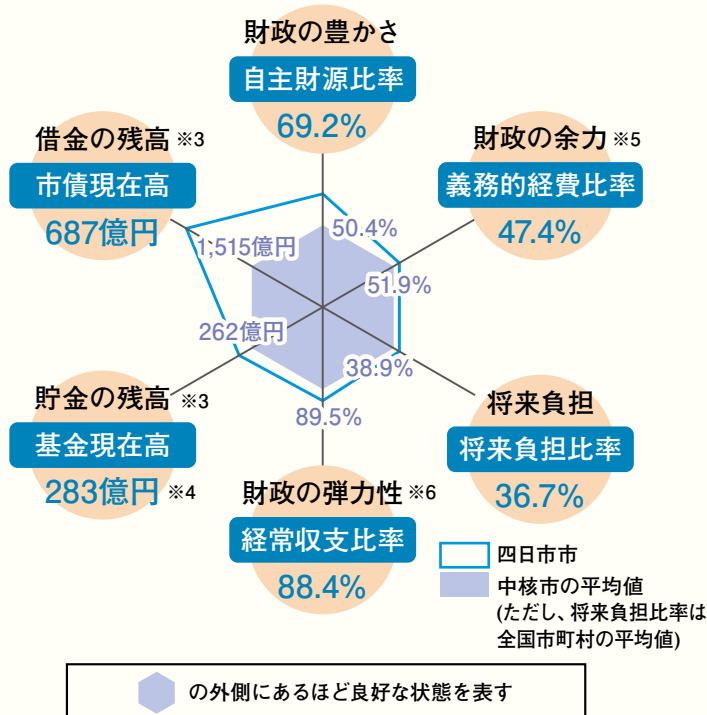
財政の豊かさ
自主財源比率
69.2%

財政の余力 ※5
義務的経費比率
47.4%

借金の残高 ※3
市債現在高
687億円

50.4%
51.9%
1,515億円
262億円
38.9%
89.5%

貯金の残高 ※3
基金現在高
283億円 ※4

将来負担
将来負担比率
36.7%

財政の弾力性 ※6
経常収支比率
88.4%

四日市市
中核市の平均値
(ただし、将来負担比率は全国市町村の平均値)

の外側にあるほど良好な状態を表す